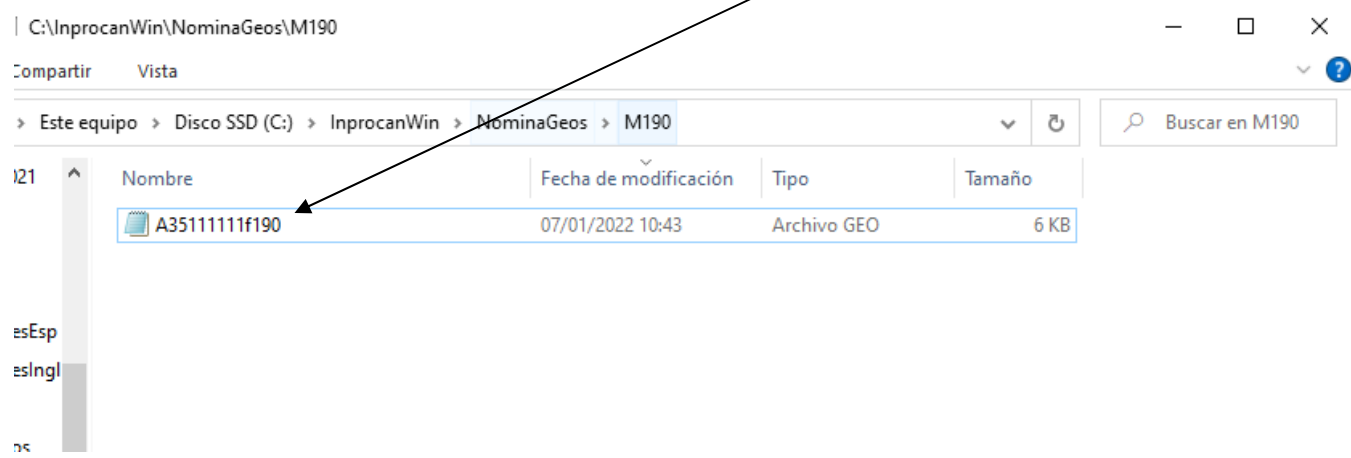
C:\InprocanWin\NominaGeos\M190

Compartir Vista

Este equipo > Disco SSD (C:) > InprocanWin > NominaGeos > M190

Buscar en M190

021

esEsp

esIngl

ps

| Nombre | Fecha de modificación | Tipo | Tamaño |
|---|---|---|---|
| A35111111f190 | 07/01/2022 10:43 | Archivo GEO | 6 KB |